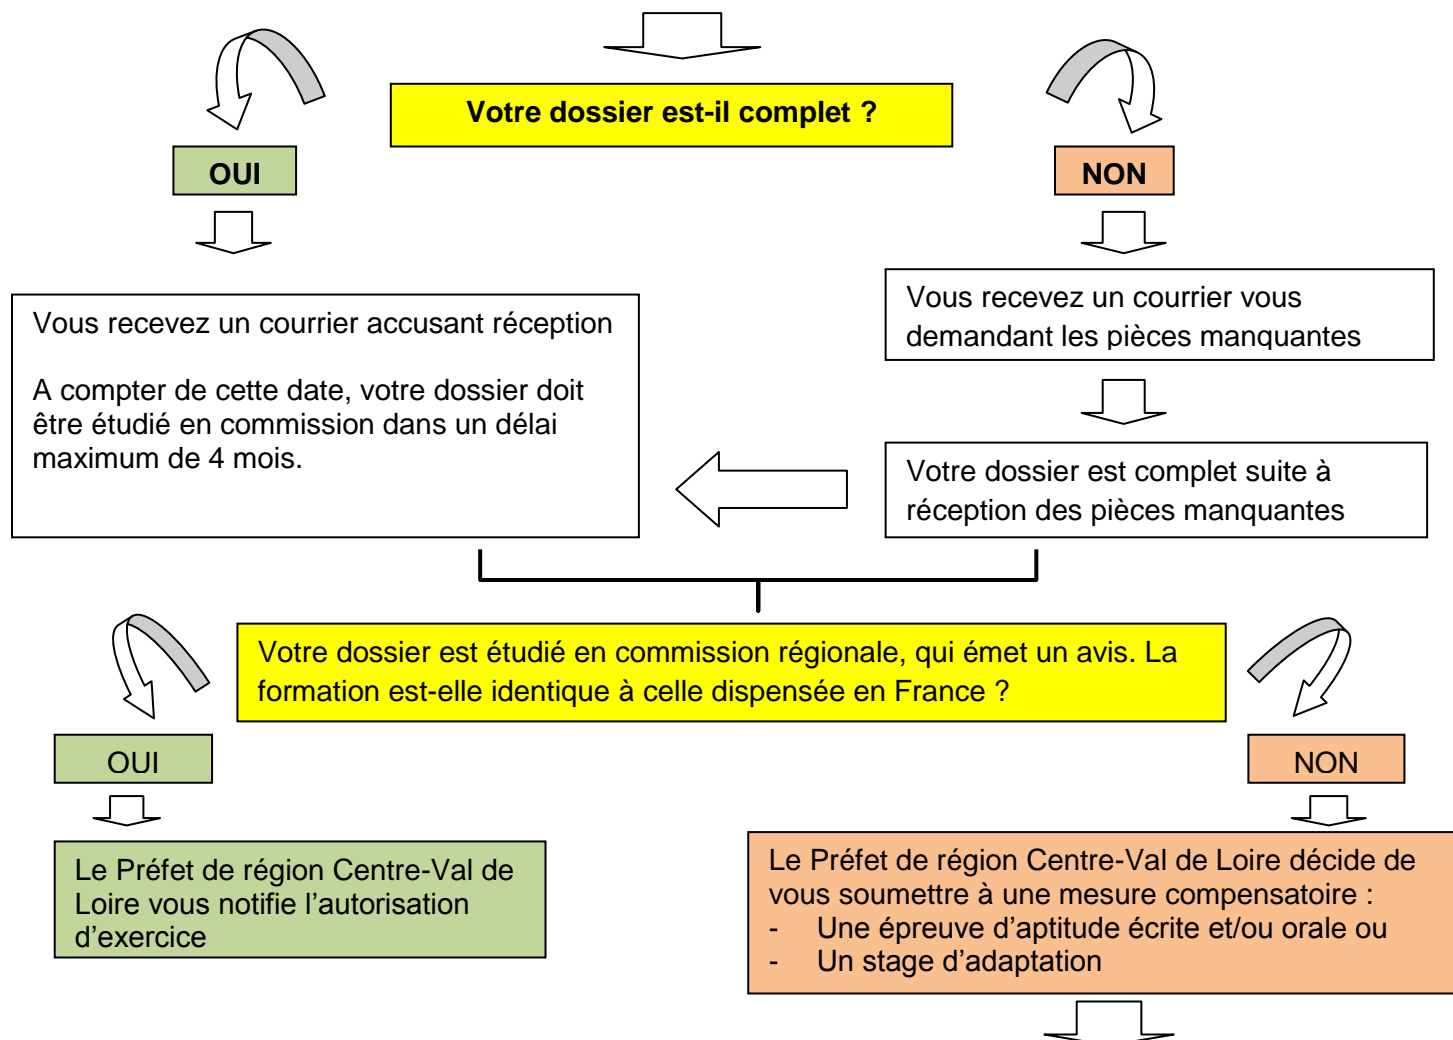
Votre dossier est-il complet ?

OUI

NON

Vous recevez un courrier accusant réception

A compter de cette date, votre dossier doit être étudié en commission dans un délai maximum de 4 mois.

Vous recevez un courrier vous demandant les pièces manquantes

Votre dossier est complet suite à réception des pièces manquantes

Votre dossier est étudié en commission régionale, qui émet un avis. La formation est-elle identique à celle dispensée en France ?

OUI

NON

Le Préfet de région Centre-Val de Loire vous notifie l'autorisation d'exercice

Le Préfet de région Centre-Val de Loire décide de vous soumettre à une mesure compensatoire :
- Une épreuve d'aptitude écrite et/ou orale ou
- Un stage d'adaptation